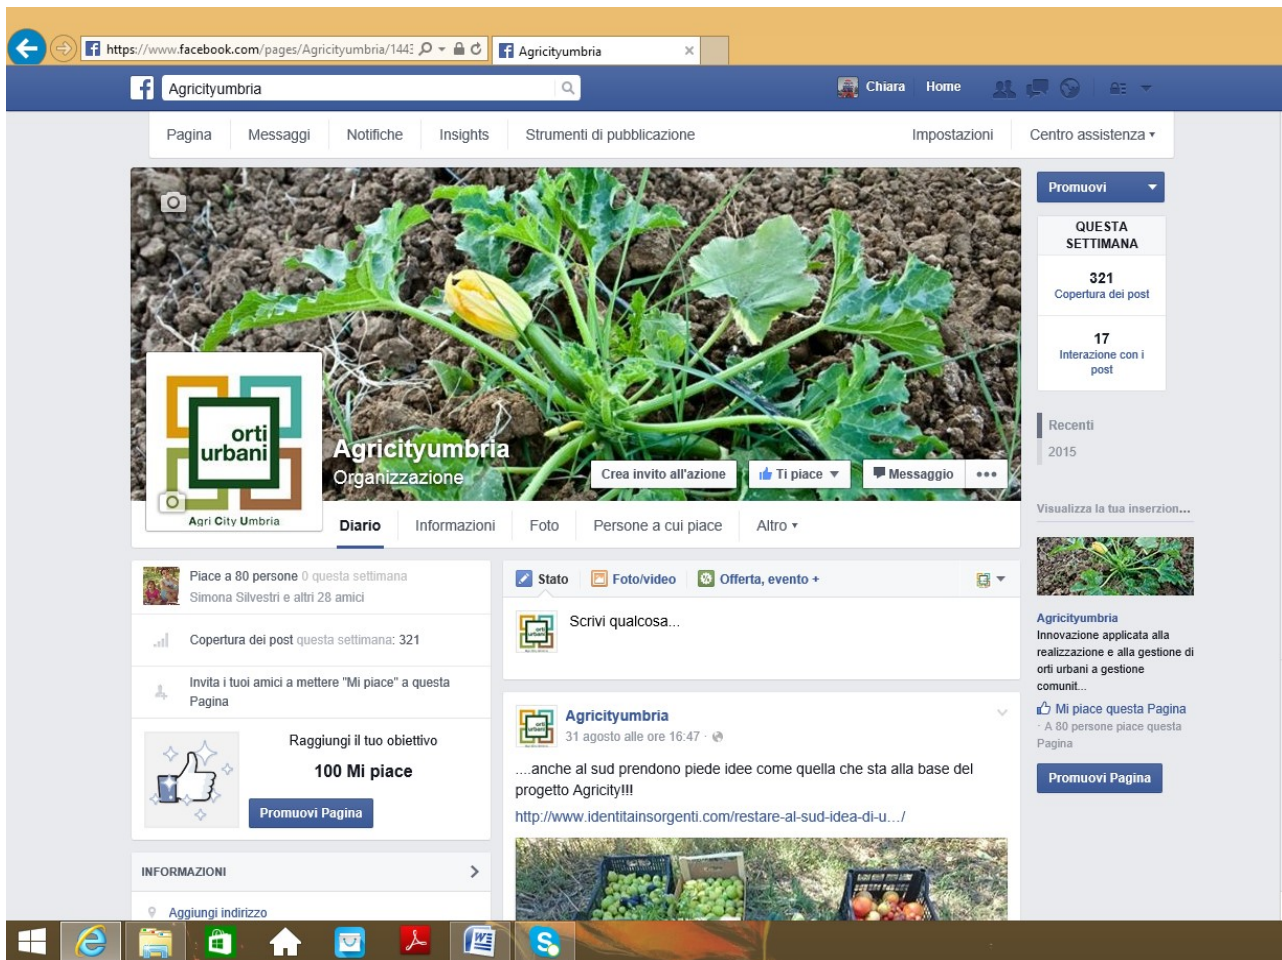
https://www.facebook.com/pages/Agricityumbria/1443
Agricityumbria

Agricityumbria
Chiara Home

Pagina Messaggi Notifiche Insights Strumenti di pubblicazione Impostazioni Centro assistenza ▾

Promuovi
QUESTA SETTIMANA
321
Copertura dei post
17
Interazione con i post
Recenti
2015

orti urbani
Agri City Umbria

Agricityumbria
Organizzazione
Crea invito all'azione
Ti piace
Messaggio

Diario Informazioni Foto Persone a cui piace Altro ▾

Piace a 80 persone 0 questa settimana
Simona Silvestri e altri 28 amici

Copertura dei post questa settimana: 321

Invita i tuoi amici a mettere "Mi piace" a questa Pagina

Raggiungi il tuo obiettivo
100 Mi piace
Promuovi Pagina

INFORMAZIONI
Aggiungi indirizzo

Stato Foto/video Offerta, evento +

Scrivi qualcosa...

Agricityumbria
31 agosto alle ore 16:47
....anche al sud prendono piede idee come quella che sta alla base del progetto Agricity!!!
http://www.identitainsorgenti.com/restare-al-sud-idea-di-u.../

Visualizza la tua inserzion...
Agricityumbria
Innovazione applicata alla realizzazione e alla gestione di orti urbani a gestione comunit...
Mi piace questa Pagina
· A 80 persone piace questa Pagina
Promuovi Pagina